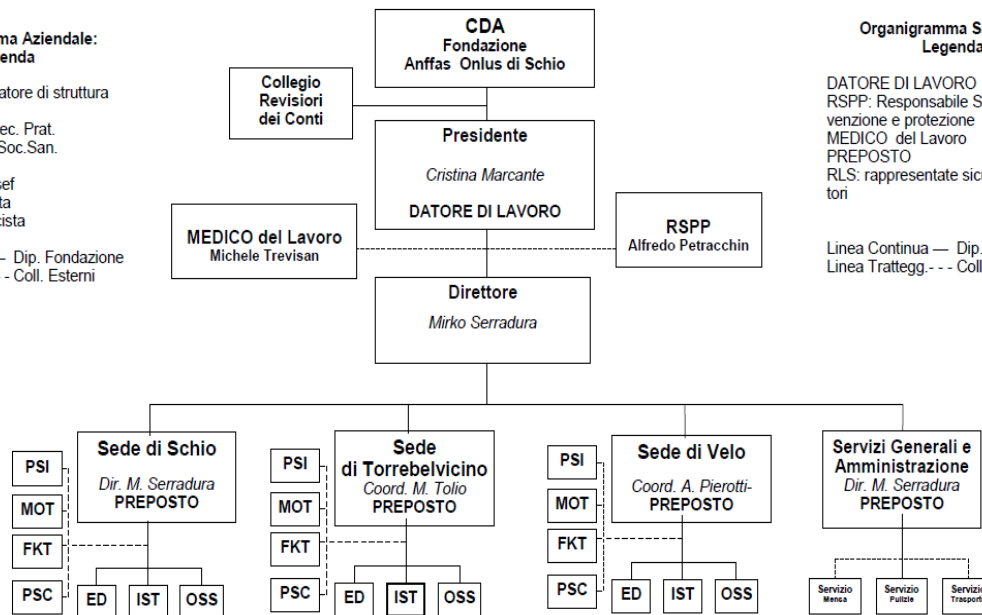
ma Aziendale:
enda

atore di struttura

ec. Prat.
Soc.San.

sef
ta
cista

– Dip. Fondazione
- Coll. Esterni

CDA
Fondazione
Anffas Onlus di Schio

Collegio
Revisori
dei Conti

Presidente

Cristina Marcante

DATORE DI LAVORO

MEDICO del Lavoro
Michele Trevisan

RSPP
Alfredo Petracchin

Direttore

Mirko Serradura

Organigramma S
Legenda

DATORE DI LAVORO
RSPP: Responsabile S
venzione e protezione
MEDICO del Lavoro
PREPOSTO
RLS: rappresentate sic
tori

Linea Continua — Dip.
Linea Trattegg.- - - Coll

PSI
MOT
FKT
PSC

Sede di Schio
Dir. M. Serradura
PREPOSTO

ED IST OSS

PSI
MOT
FKT
PSC

Sede
di Torrebelvicino
Coord. M. Tolio
PREPOSTO

ED IST OSS

PSI
MOT
FKT
PSC

Sede di Velo
Coord. A. Pierotti-
PREPOSTO

ED IST OSS

Servizi Generali e
Amministrazione
Dir. M. Serradura
PREPOSTO

Servizio Mensa
Servizio Pulizie
Servizi Trasport